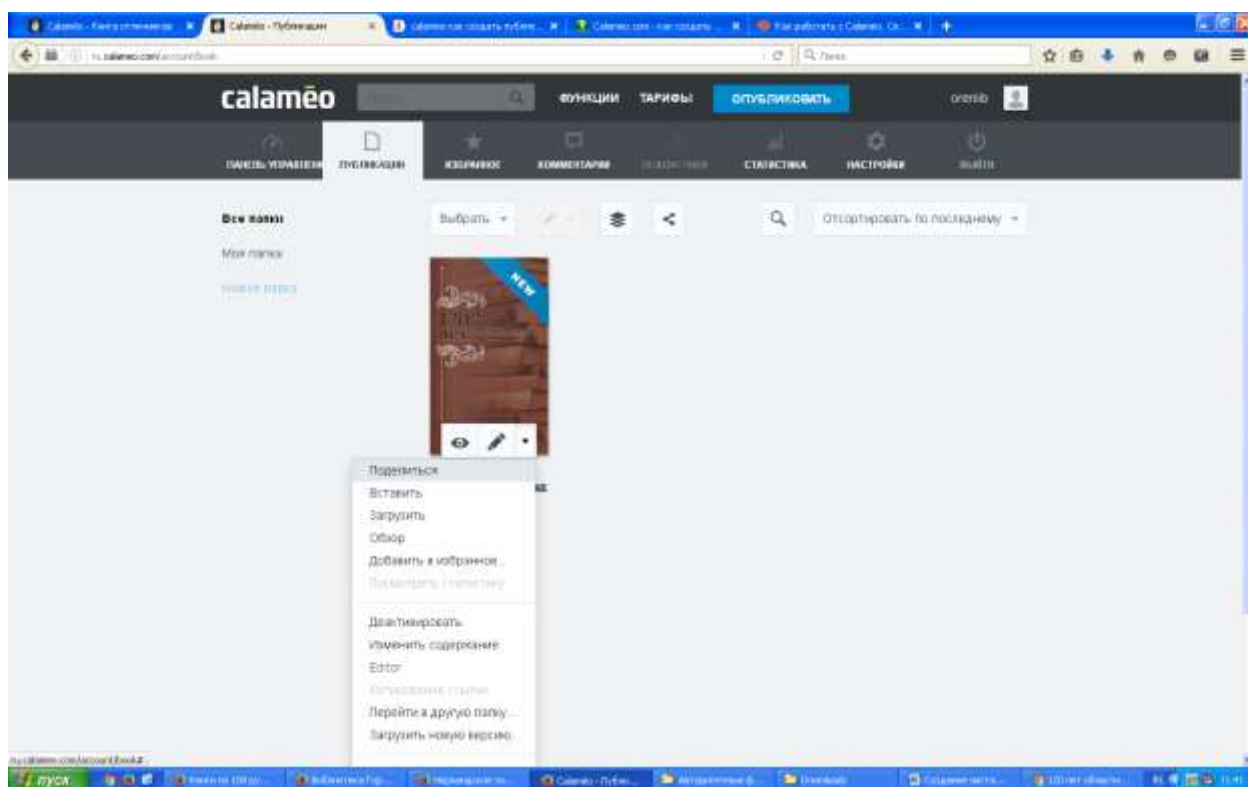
Calaméo - Книга отзывов × | Calaméo - Публикации × | calameo как создать публ... × | Calameo.com - как создать ... × | Как работать с Calameo. Со... × | +

ru.calameo.com/account/book

Поиск

calaméo

ФУНКЦИИ ТАРИФЫ ОПУБЛИКОВАТЬ

orensb

ПАНЕЛЬ УПРАВЛЕНИ | ПУБЛИКАЦИИ | ИЗБРАННОЕ | КОММЕНТАРИИ | ПОДПИСЧИКИ | СТАТИСТИКА | НАСТРОЙКИ | ВЫЙТИ

Все папки

Моя папка

Новая папка

Выбрать

Отсортировать по последнему

NEW

Поделиться
Вставить
Загрузить
Обзор
Добавить в избранное...
Посмотреть статистику

Деактивировать
Изменить содержание
Editor
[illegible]
Перейти в другую папку...
Загрузить новую версию...

ru.calameo.com/account/book#

пуск

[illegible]